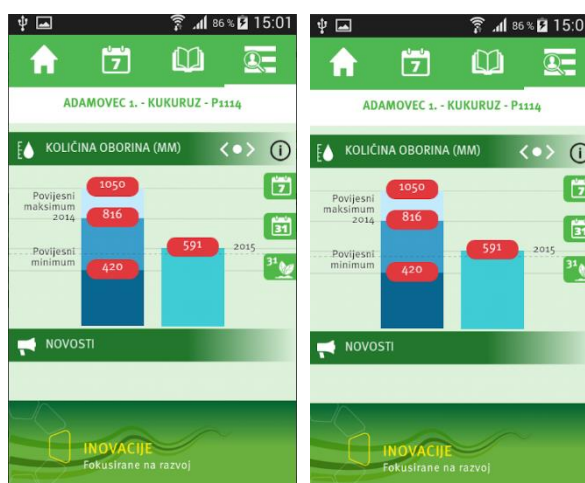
86 % 15:01

7

ADAMOVEC 1. - KUKURUZ - P1114

KOLIČINA OBORINA (MM)

i

1050

Povijesni maksimum 2014

816

Povijesni minimum

420

591

2015

7

31

31

NOVOSTI

INOVACIJE
Fokusirane na razvoj

86 % 15:0

7

ADAMOVEC 1. - KUKURUZ - P1114

KOLIČINA OBORINA (MM)

i

1050

Povijesni maksimum 2014

816

Povijesni minimum

420

591

2015

7

31

31

NOVOSTI

INOVACIJE
Fokusirane na razvoj